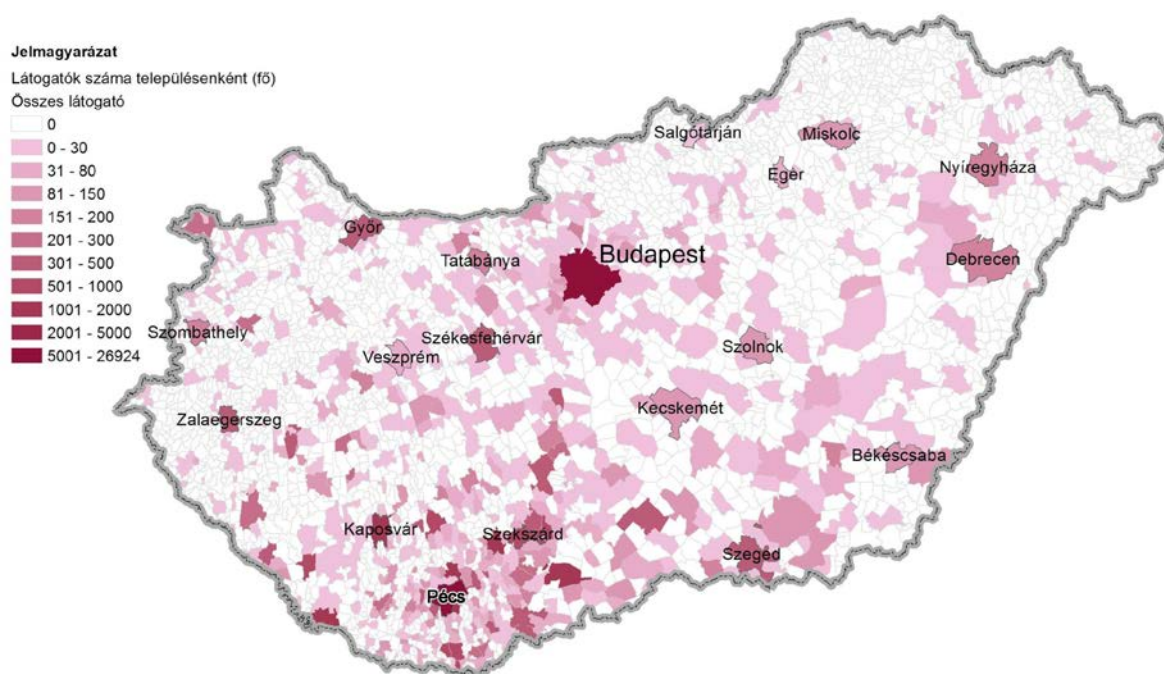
Jelmagyarázat
Látogatók száma településenként (fő)
Összes látogató
0
0 - 30
31 - 80
81 - 150
151 - 200
201 - 300
301 - 500
501 - 1000
1001 - 2000
2001 - 5000
5001 - 26924

Salgótarján
Miskolc
Eger
Nyíregyháza
Győr
Tatabánya
Budapest
Debrecen
Szombathely
Székesfehérvár
Veszprém
Szolnok
Zalaegerszeg
Kecskemét
Békéscsaba
Kaposvár
Szekszárd
Szeged
Pécs